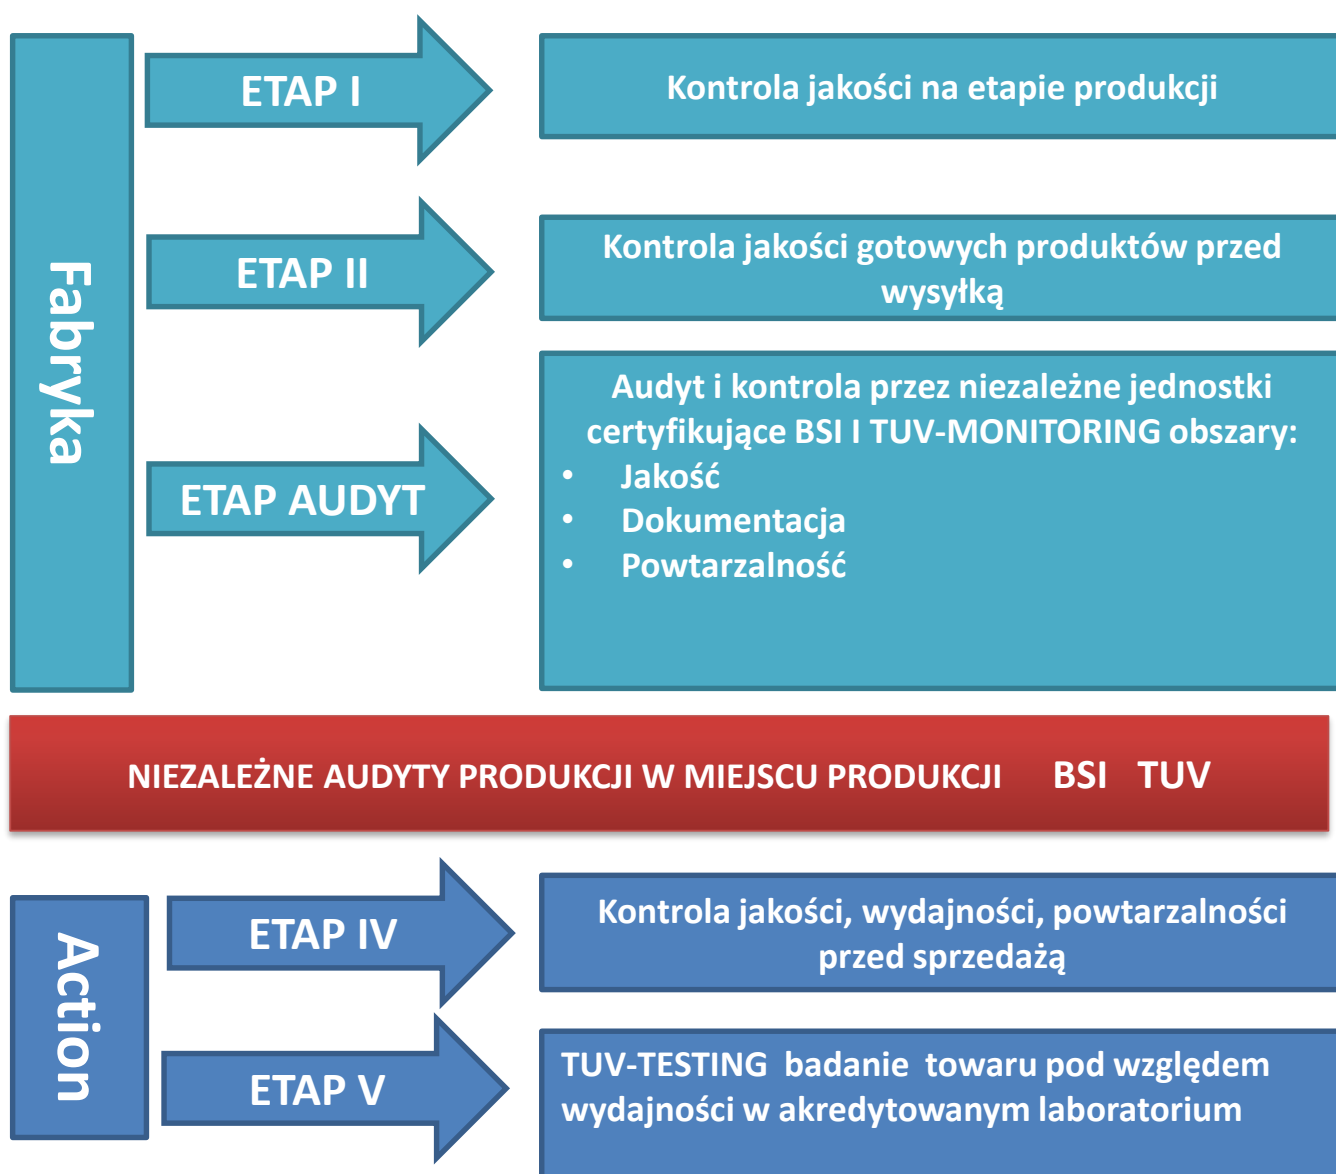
Fabryka

ETAP I

Kontrola jakości na etapie produkcji

ETAP II

Kontrola jakości gotowych produktów przed wysyłką

ETAP AUDYT

Audyt i kontrola przez niezależne jednostki certyfikujące BSI I TUV-MONITORING obszary:
• Jakość
• Dokumentacja
• Powtarzalność

NIEZALEŻNE AUDYTY PRODUKCJI W MIEJSCU PRODUKCJI BSI TUV

Action

ETAP IV

Kontrola jakości, wydajności, powtarzalności przed sprzedażą

ETAP V

TUV-TESTING badanie towaru pod względem wydajności w akredytowanym laboratorium